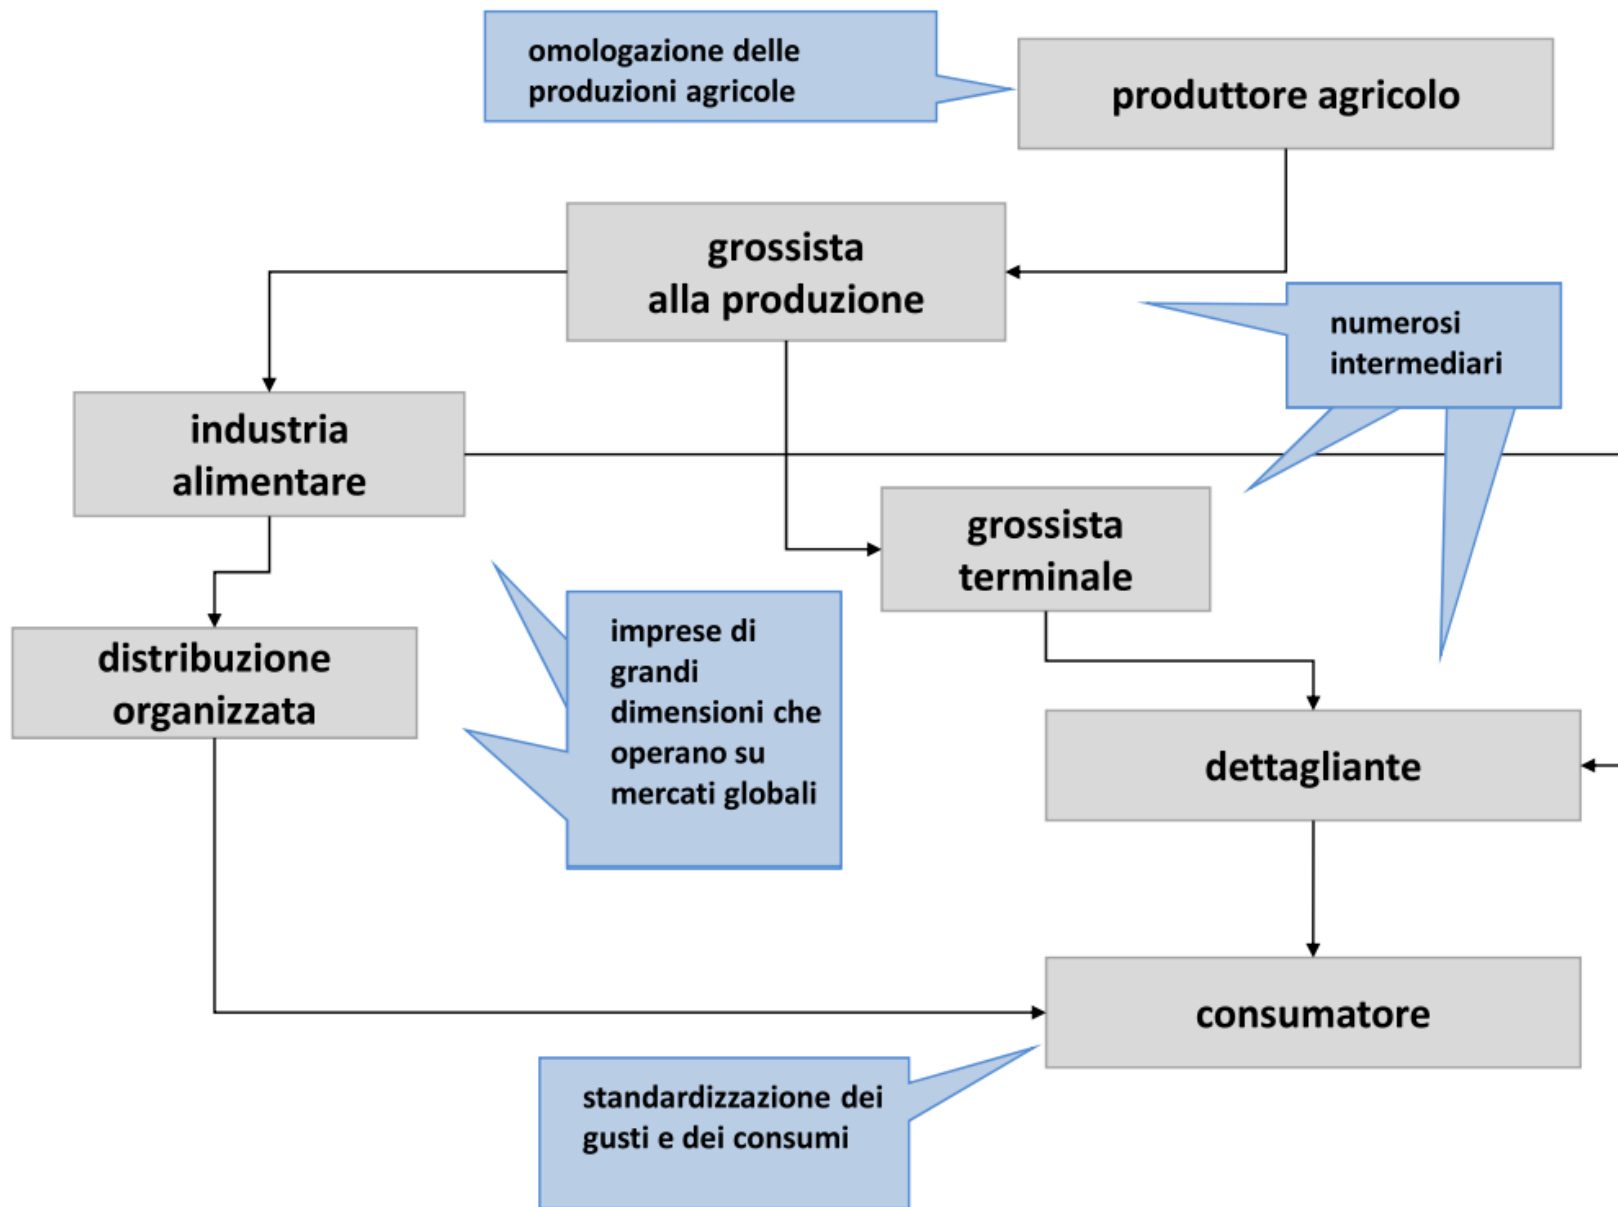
omologazione delle produzioni agricole

produttore agricolo

grossista alla produzione

numerosi intermediari

industria alimentare

grossista terminale

distribuzione organizzata

imprese di grandi dimensioni che operano su mercati globali

dettagliante

consumatore

standardizzazione dei gusti e dei consumi